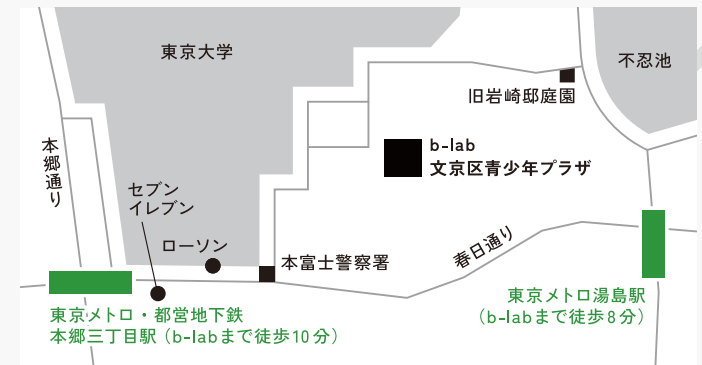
東京大学

不忍池

旧岩崎邸庭園

b-lab
文京区青少年プラザ

本郷通り

セブン
イレブン

ローソン

本富士警察署

春日通り

東京メトロ・都営地下鉄
本郷三丁目駅（b-labまで徒歩10分）

東京メトロ湯島駅
（b-labまで徒歩8分）